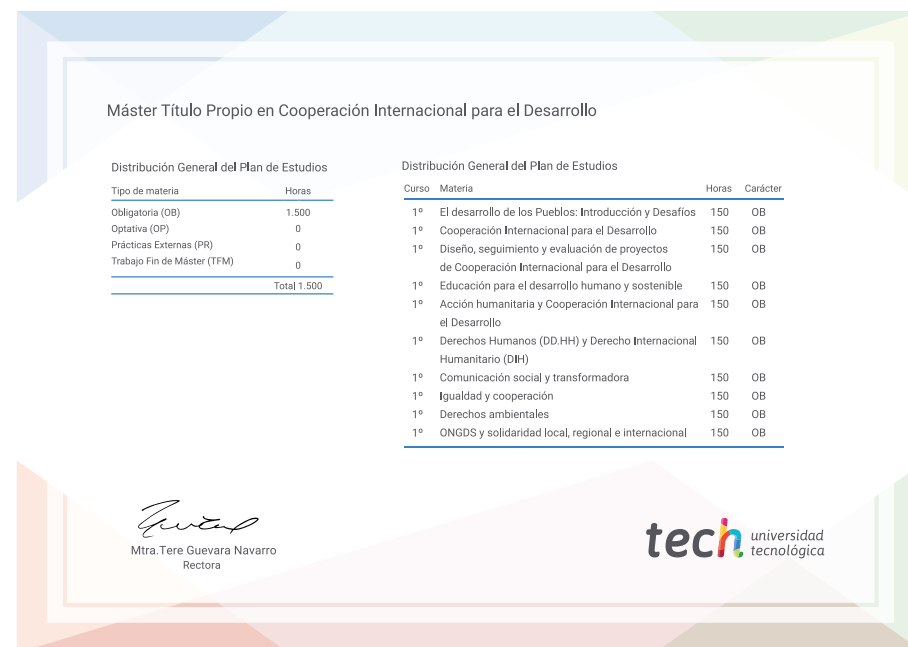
Máster Título Propio en Cooperación Internacional para el Desarrollo

Distribución General del Plan de Estudios

| Tipo de materia | Horas |
|---|---|
| Obligatoria (OB) | 1.500 |
| Optativa (OP) | 0 |
| Prácticas Externas (PR) | 0 |
| Trabajo Fin de Máster (TFM) | 0 |
| | Total 1.500 |

Distribución General del Plan de Estudios

| Curso | Materia | Horas | Carácter |
|---|---|---|---|
| 1º | El desarrollo de los Pueblos: Introducción y Desafíos | 150 | OB |
| 1º | Cooperación Internacional para el Desarrollo | 150 | OB |
| 1º | Diseño, seguimiento y evaluación de proyectos de Cooperación Internacional para el Desarrollo | 150 | OB |
| 1º | Educación para el desarrollo humano y sostenible | 150 | OB |
| 1º | Acción humanitaria y Cooperación Internacional para el Desarrollo | 150 | OB |
| 1º | Derechos Humanos (DD.HH) y Derecho Internacional Humanitario (DIH) | 150 | OB |
| 1º | Comunicación social y transformadora | 150 | OB |
| 1º | Igualdad y cooperación | 150 | OB |
| 1º | Derechos ambientales | 150 | OB |
| 1º | ONGDS y solidaridad local, regional e internacional | 150 | OB |

Mtra.Tere Guevara Navarro
Rectora

tech universidad tecnológica